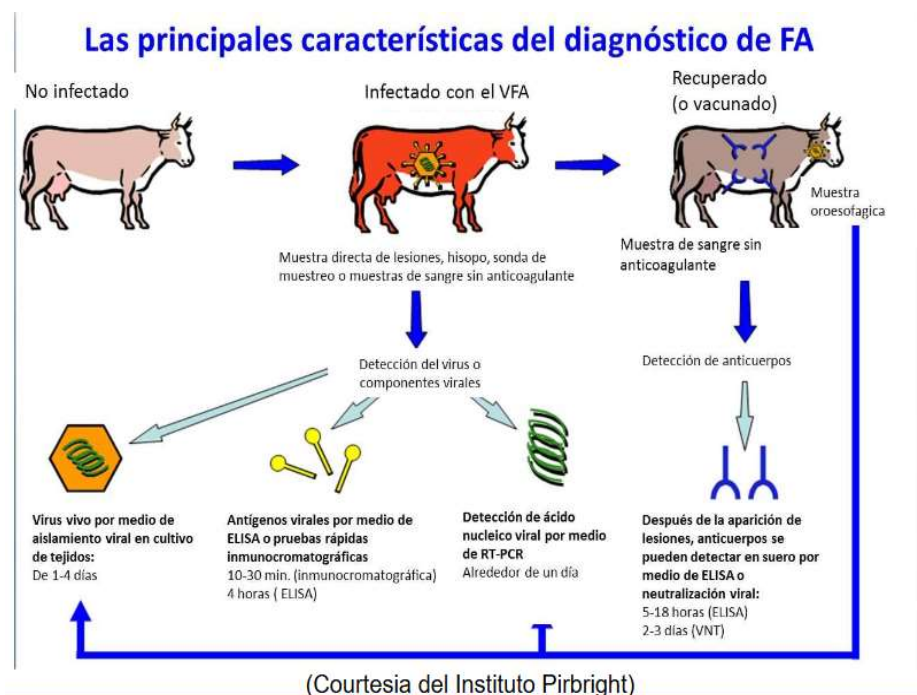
Las principales características del diagnóstico de FA

No infectado

Infectado con el VFA

Recuperado (o vacunado)

Muestra oroesofagica

Muestra directa de lesiones, hisopo, sonda de muestreo o muestras de sangre sin anticoagulante

Muestra de sangre sin anticoagulante

Detección del virus o componentes virales

Detección de anticuerpos

Virus vivo por medio de aislamiento viral en cultivo de tejidos:
De 1-4 días

Antígenos virales por medio de ELISA o pruebas rápidas inmunocromatográficas
10-30 min. (inmunocromatográfica)
4 horas ( ELISA)

Detección de ácido nucleico viral por medio de RT-PCR
Alrededor de un día

Después de la aparición de lesiones, anticuerpos se pueden detectar en suero por medio de ELISA o neutralización viral:
5-18 horas (ELISA)
2-3 días (VNT)

(Courtesia del Instituto Pirbright)